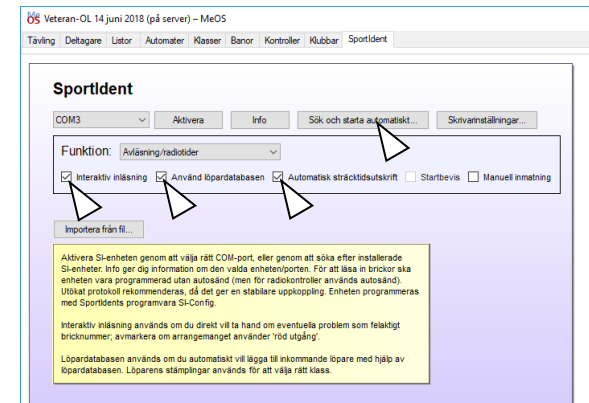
Veteran-OL 14 juni 2018 (på server) – MeOS

Tävling | Deltagare | Listor | Automater | Klasser | Banor | Kontroller | Klubbar | SportIdent

SportIdent

COM3 | Aktivera | Info | Sök och starta automatiskt... | Skrivarinställningar...

Funktion: Avläsning/radiotider

Interaktiv inläsning | Använd löpardatabasen | Automatisk sträcktidsutskrift | Startbevis | Manuell inmatning

Importera från fil...

Aktivera SI-enheten genom att välja rätt COM-port, eller genom att söka efter installerade SI-enheter. Info ger dig information om den valda enheten/porten. För att läsa in brickor ska enheten vara programmerad utan autosänd (men för radiokontroller används autosänd). Utökat protokoll rekommenderas, då det ger en stabilare uppkoppling. Enheten programmeras med SportIdents programvara SI-Config.

Interaktiv inläsning används om du direkt vill ta hand om eventuella problem som felaktigt bricknummer; avmarkera om arrangemanget använder 'röd utgång'.

Löpardatabasen används om du automatiskt vill lägga till inkommande löpare med hjälp av löpardatabasen. Löparens stämplingar används för att välja rätt klass.